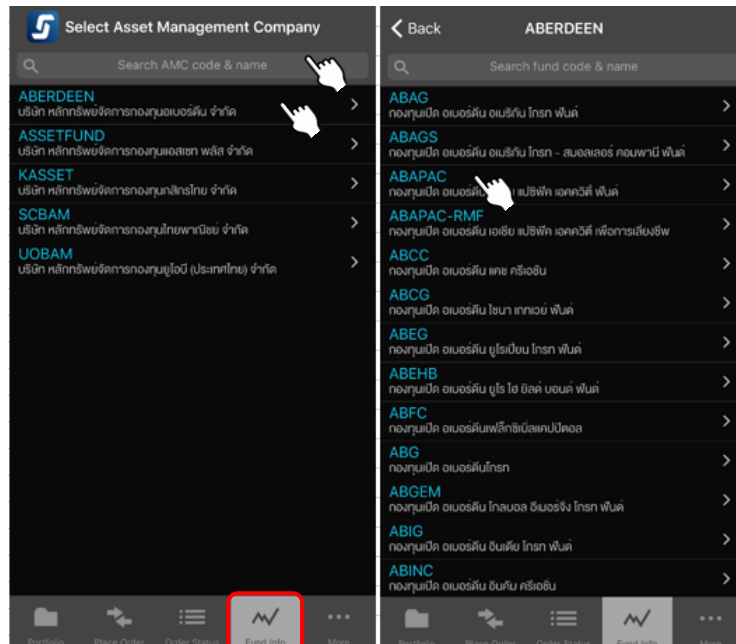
Select Asset Management Company

Search AMC code & name

ABERDEEN
บริษัท หลักทรัพย์จัดการกองทุนอเบอร์ดีน จำกัด

ASSETFUND
บริษัท หลักทรัพย์จัดการกองทุนแอสเซท พลัส จำกัด

KASSET
บริษัท หลักทรัพย์จัดการกองทุนกสิกรไทย จำกัด

SCBAM
บริษัท หลักทรัพย์จัดการกองทุนไทยพาณิชย์ จำกัด

UOBAM
บริษัท หลักทรัพย์จัดการกองทุนยูโอบี (ประเทศไทย) จำกัด

Portfolio Place Order Order Status Fund Info More

Back ABERDEEN

Search fund code & name

ABAG
กองทุนเปิด อเบอร์ดีน อเมริกัน โกรท ฟันด์

ABAGS
กองทุนเปิด อเบอร์ดีน อเมริกัน โกรท - สมอลเลอร์ คอมพานี ฟันด์

ABAPAC
กองทุนเปิด อเบอร์ดีน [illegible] แปซิฟิค เอคควิตี้ ฟันด์

ABAPAC-RMF
กองทุนเปิด อเบอร์ดีน เอเชีย แปซิฟิค เอคควิตี้ เพื่อการเลี้ยงชีพ

ABCC
กองทุนเปิด อเบอร์ดีน แคช ครีเอชั่น

ABCG
กองทุนเปิด อเบอร์ดีน ไชนา เกทเวย์ ฟันด์

ABEG
กองทุนเปิด อเบอร์ดีน ยูโรเปี้ยน โกรท ฟันด์

ABEHB
กองทุนเปิด อเบอร์ดีน ยูโร ไฮ ยิลด์ บอนด์ ฟันด์

ABFC
กองทุนเปิด อเบอร์ดีนเฟล็กซิเบิ้ลแคปปิตอล

ABG
กองทุนเปิด อเบอร์ดีนโกรท

ABGEM
กองทุนเปิด อเบอร์ดีน โกลบอล อีเมอร์จิ้ง โกรท ฟันด์

ABIG
กองทุนเปิด อเบอร์ดีน อินเดีย โกรท ฟันด์

ABINC
กองทุนเปิด อเบอร์ดีน อินคัม ครีเอชั่น

Portfolio Place Order Order Status Fund Info More